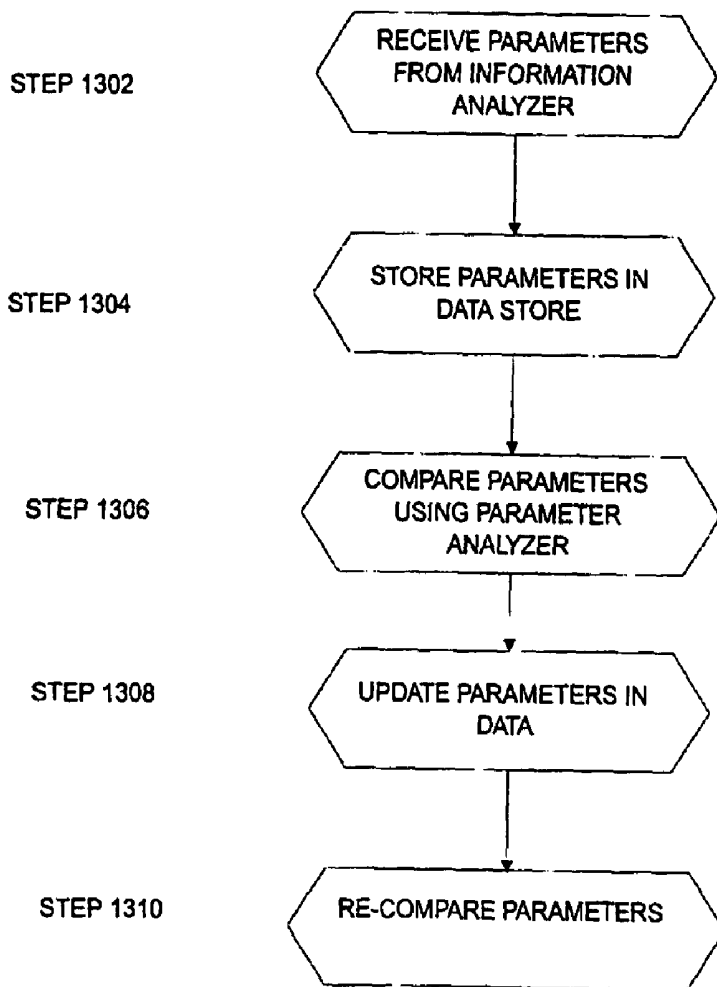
STEP 1302

RECEIVE PARAMETERS FROM INFORMATION ANALYZER

STEP 1304

STORE PARAMETERS IN DATA STORE

STEP 1306

COMPARE PARAMETERS USING PARAMETER ANALYZER

STEP 1308

UPDATE PARAMETERS IN DATA

STEP 1310

RE-COMPARE PARAMETERS